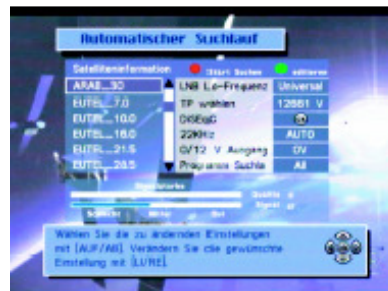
Automatischer Suchlauf

Satelliteninformation

Start Suchen

editieren

ARAB...30

EUTE...7.0

EUTE...10.0

EUTE...16.0

EUTE...21.5

EUTE...28.5

LNB Lo-Frequenz

Universal

TP wählen

12661 V

DiSEqC

22KHz

AUTO

0/12 V Ausgang

0V

Programm Suche

All

Signalstärke

Qualität

Signal

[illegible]

Wählen Sie die zu ändernden Einstellungen mit [AUF/AB]. Verändern Sie die gewünschte Einstellung mit [L/RE].